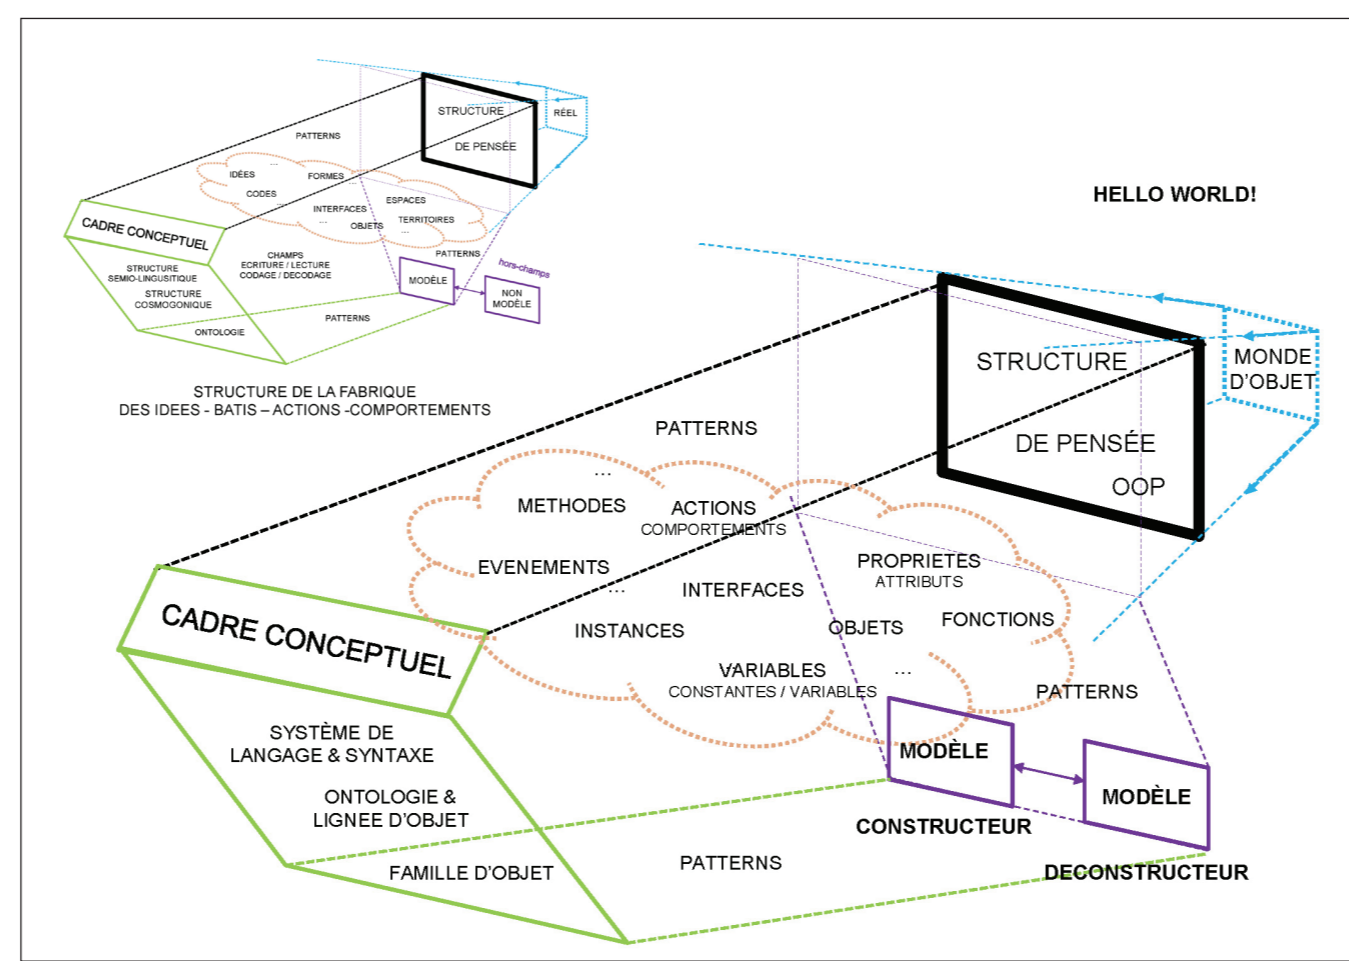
STRUCTURE
DE PENSÉE
RÉEL
PATTERNS
IDÉES
FORMES
CODES
INTERFACES
ESPACES
TERRITOIRES
OBJETS
CADRE CONCEPTUEL
STRUCTURE SEMIO-LINGUSITIQUE
STRUCTURE COSMOGONIQUE
ONTOLOGIE
CHAMPS
ECRITURE / LECTURE
CODAGE / DECODAGE
PATTERNS
MODÈLE
hors-champs
NON MODÈLE
PATTERNS

STRUCTURE DE LA FABRIQUE
DES IDEES - BATIS – ACTIONS -COMPORTEMENTS

HELLO WORLD!

STRUCTURE
DE PENSÉE
OOP
MONDE D'OBJET
PATTERNS
...
METHODES
ACTIONS
COMPORTEMENTS
EVENEMENTS
...
INTERFACES
PROPRIETES
ATTRIBUTS
INSTANCES
OBJETS
FONCTIONS
VARIABLES
CONSTANTES / VARIABLES
...
PATTERNS
CADRE CONCEPTUEL
SYSTÈME DE LANGAGE & SYNTAXE
ONTOLOGIE & LIGNEE D'OBJET
FAMILLE D'OBJET
PATTERNS
MODÈLE
CONSTRUCTEUR
MODÈLE
DECONSTRUCTEUR